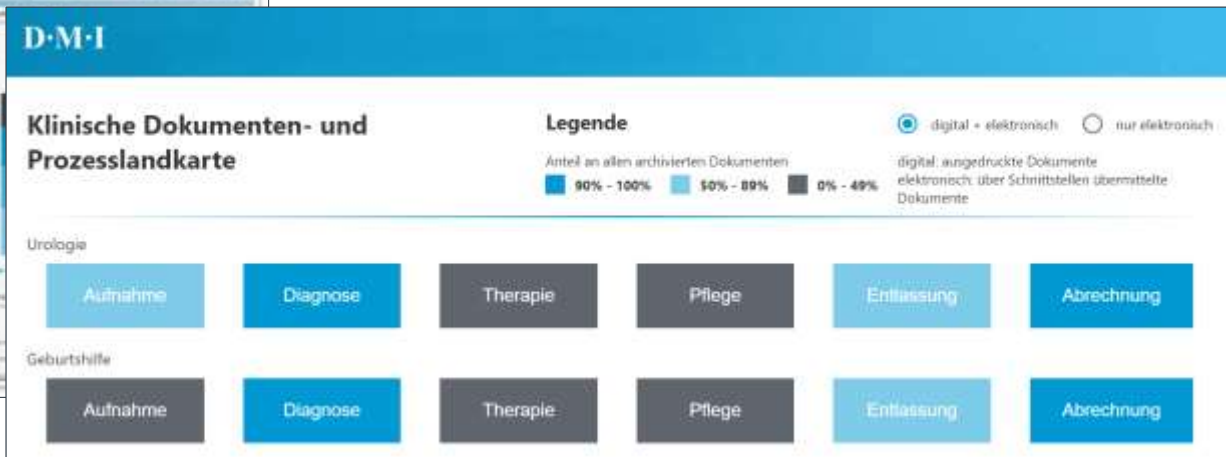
D·M·I

Klinische Dokumenten- und Prozesslandkarte

Legende

Anteil an allen archivierten Dokumenten

90% - 100%  50% - 89%  0% - 49%

digital + elektronisch  nur elektronisch

digital: ausgedruckte Dokumente
elektronisch: über Schnittstellen übermittelte Dokumente

Urologie

Aufnahme  Diagnose  Therapie  Pflege  Entlassung  Abrechnung

Geburtshilfe

Aufnahme  Diagnose  Therapie  Pflege  Entlassung  Abrechnung